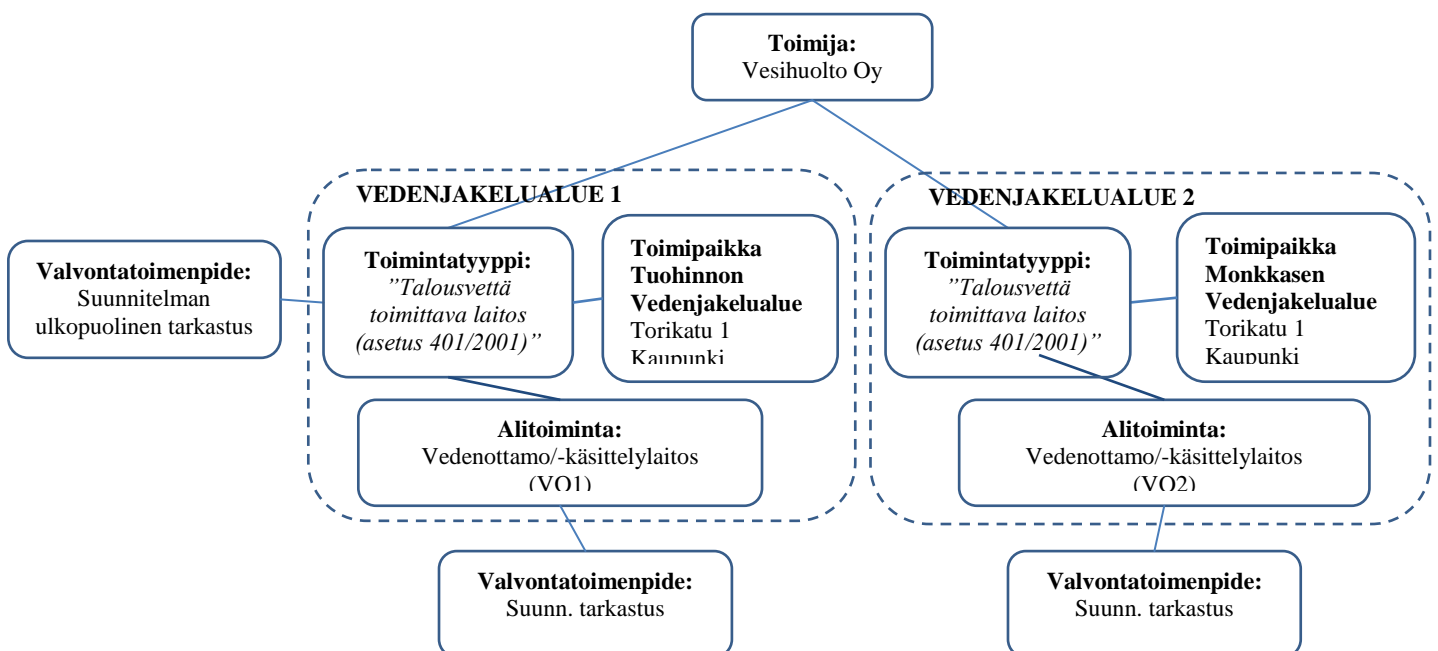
Toimija:
Vesihuolto Oy

VEDENJAKELUALUE 1

Valvontatoimenpide:
Suunnitelman ulkopuolinen tarkastus

Toimintatyyppi:
"Talousvettä toimittava laitos (asetus 401/2001)"

Toimipaikka Tuohinnon Vedenjakelualue
Torikatu 1
Kaupunki

Alitoiminta:
Vedenottamo/-käsittelylaitos (VO1)

Valvontatoimenpide:
Suunn. tarkastus

VEDENJAKELUALUE 2

Toimintatyyppi:
"Talousvettä toimittava laitos (asetus 401/2001)"

Toimipaikka Monkkasen Vedenjakelualue
Torikatu 1
Kaupunki

Alitoiminta:
Vedenottamo/-käsittelylaitos (VO2)

Valvontatoimenpide:
Suunn. tarkastus